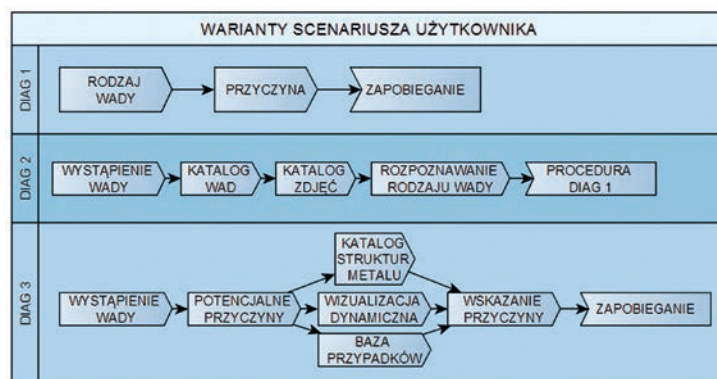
WARIANTY SCENARIUSZA UŻYTKOWNIKA

DIAG 1

RODZAJ WADY

PRZYCZYNA

ZAPOBIEGANIE

DIAG 2

WYSTĄPIENIE WADY

KATALOG WAD

KATALOG ZDJĘĆ

ROZPOZNAWANIE RODZAJU WADY

PROCEDURA DIAG 1

DIAG 3

WYSTĄPIENIE WADY

POTENCJALNE PRZYCZYNY

KATALOG STRUKTUR METALU

WIZUALIZACJA DYNAMICZNA

BAZA PRZYPADKÓW

WSKAZANIE PRZYCZYNY

ZAPOBIEGANIE